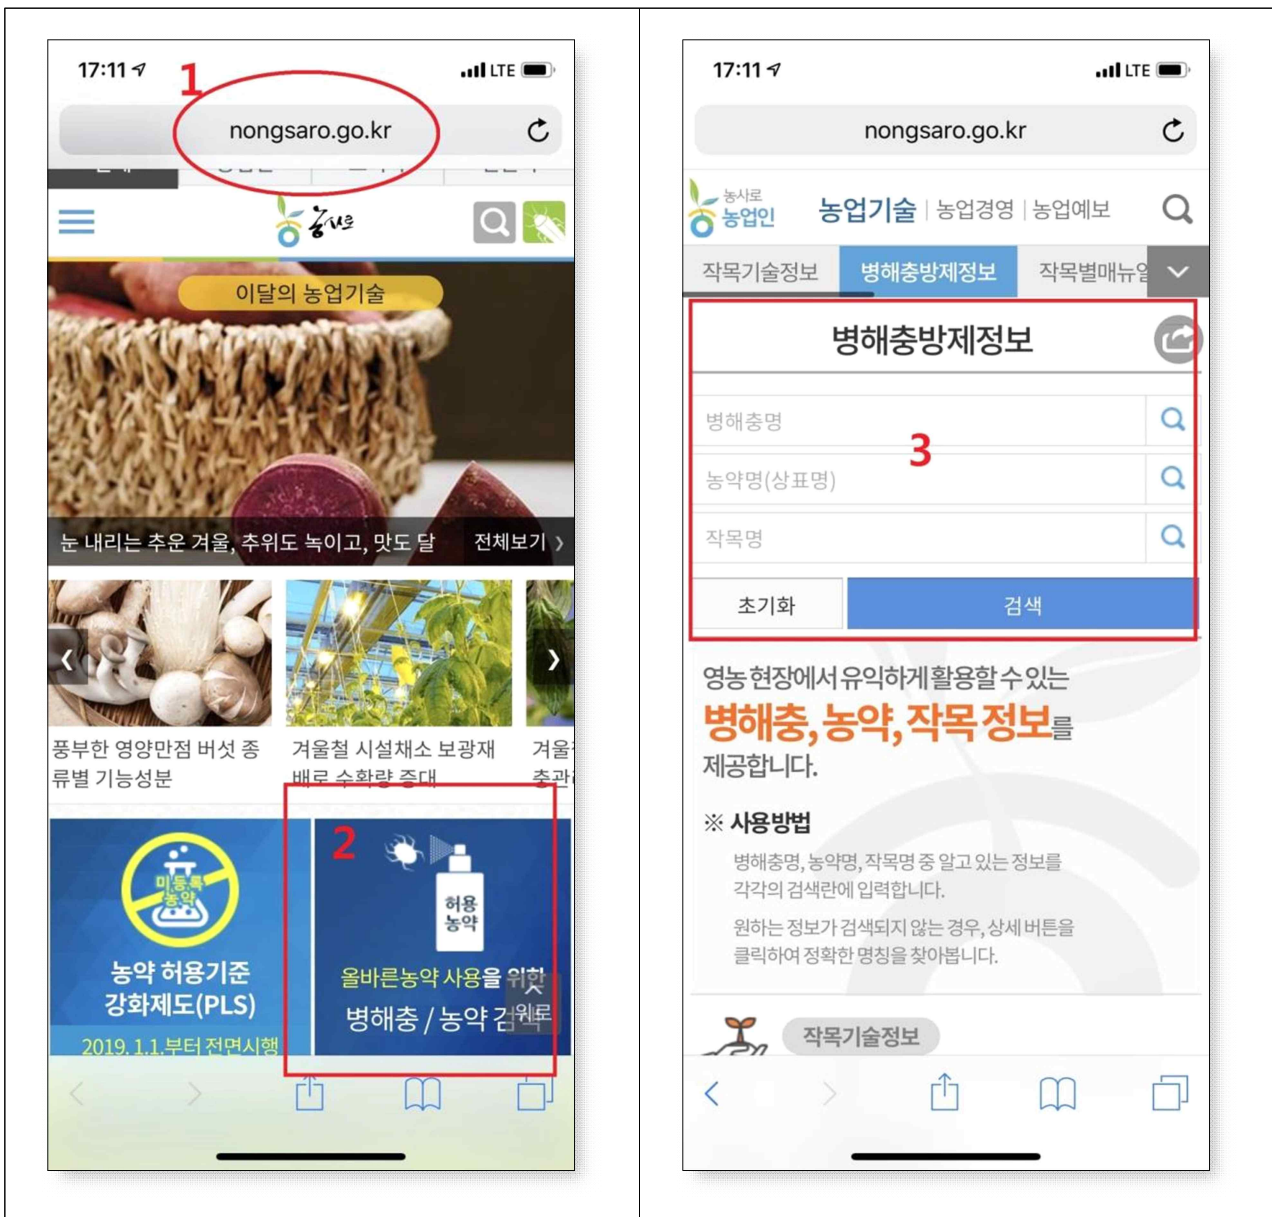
17:11 LTE

1

nongsaro.go.kr

이달의 농업기술

눈 내리는 추운 겨울, 추위도 녹이고, 맛도 달 전체보기 ›

풍부한 영양만점 버섯 종류별 기능성분

겨울철 시설채소 보광재배로 수확량 증대

겨울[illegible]

2

미등록 농약

농약 허용기준 강화제도(PLS)

2019.1.1.부터 전면시행

허용 농약

올바른농약 사용을 위한

병해충 / 농약 검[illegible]

위로

17:11 LTE

nongsaro.go.kr

농사로 농업인

농업기술 | 농업경영 | 농업예보

작목기술정보 병해충방제정보 작목별매뉴얼

병해충방제정보

병해충명

3

농약명(상표명)

작목명

초기화 검색

영농 현장에서 유익하게 활용할 수 있는

병해충, 농약, 작목 정보를

제공합니다.

※ 사용방법

병해충명, 농약명, 작목명 중 알고 있는 정보를 각각의 검색란에 입력합니다.

원하는 정보가 검색되지 않는 경우, 상세 버튼을 클릭하여 정확한 명칭을 찾아봅니다.

작목기술정보